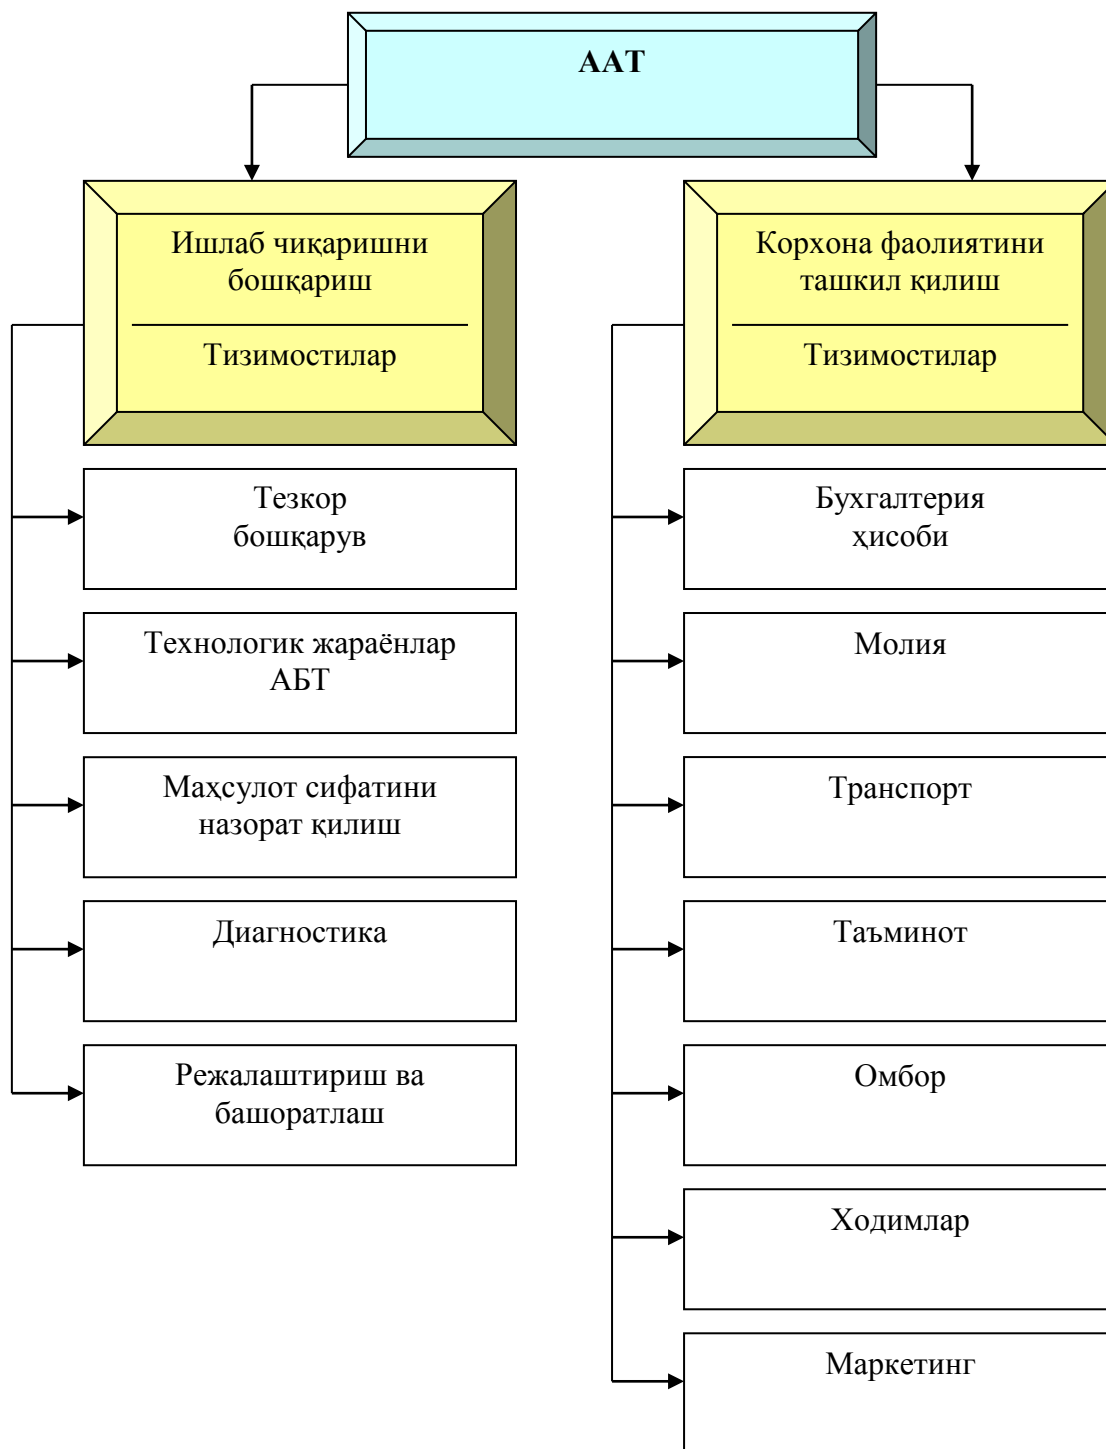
ААТ

Ишлаб чиқаришни бошқариш

Тизимостилар

Тезкор бошқарув

Технологик жараёнлар АБТ

Маҳсулот сифатини назорат қилиш

Диагностика

Режалаштириш ва башоратлаш

Корхона фаолиятини ташкил қилиш

Тизимостилар

Бухгалтерия ҳисоби

Молия

Транспорт

Таъминот

Омбор

Ходимлар

Маркетинг